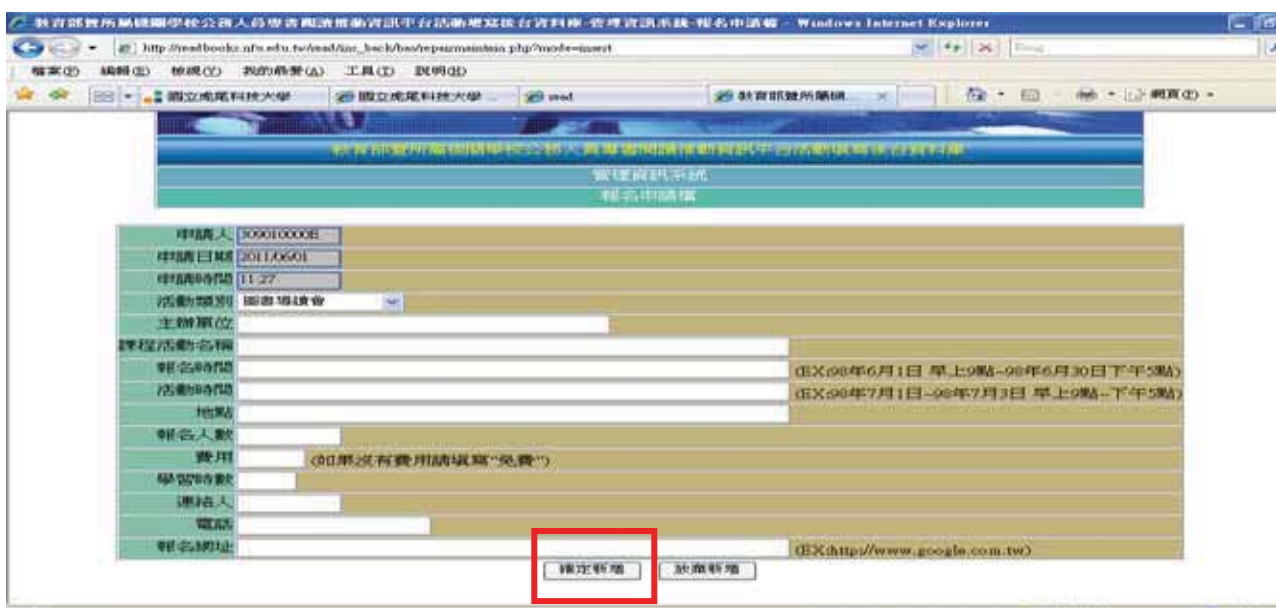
教育部暨所屬機關學校公務人員學習閱讀推動資訊平台活動建築後台資料庫-管理資訊系統-報名申請檔 - Windows Internet Explorer

http://readbooks.nfu.edu.tw/read/inc_back/bsa/repairmaintain.php?mode=insert

Bing

檔案(F) 編輯(E) 檢視(V) 我的最愛(A) 工具(T) 說明(H)

國立虎尾科技大學 國立虎尾科技大學 read 教育部暨所屬機...

網頁(P)

教育部暨所屬機關學校公務人員學習閱讀推動資訊平台活動填報後台資料庫

管理資訊系統

報名申請檔

| | |
|---|---|
| 申請人 | 3090100008 |
| 申請日期 | 2011/06/01 |
| 申請時間 | 11:27 |
| 活動類別 | 讀書導讀會 |
| 主辦單位 | |
| 課程活動名稱 | |
| 報名時間 | (EX:98年6月1日 早上9點~98年6月30日下午5點) |
| 活動時間 | (EX:98年7月1日~98年7月3日 早上9點~下午5點) |
| 地點 | |
| 報名人數 | |
| 費用 | (如果沒有費用請填寫"免費") |
| 學習時數 | |
| 連絡人 | |
| 電話 | |
| 報名網址 | (EX:http://www.google.com.tw) |

確定新增 放棄新增